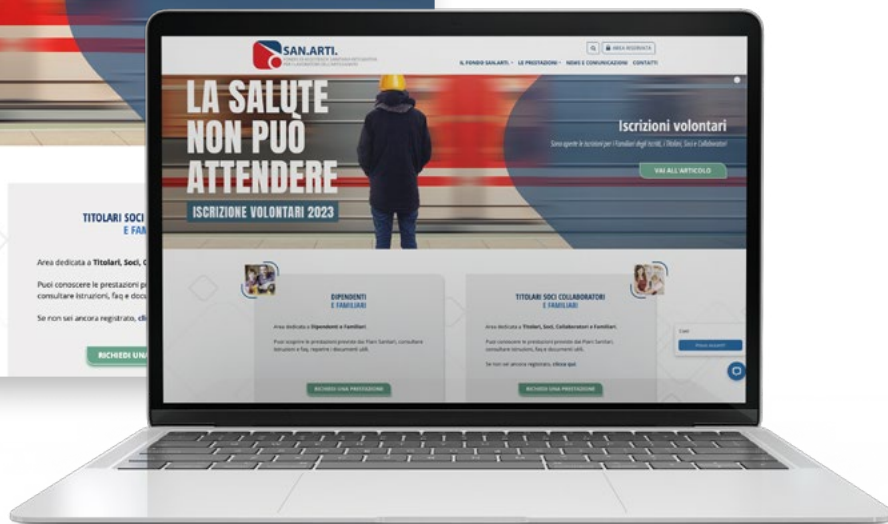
TITOLARI SOCI
E FAM

Area dedicata a Titolari, Soci, C

Puoi conoscere le prestazioni p
consultare istruzioni, faq e docu

Se non sei ancora registrato, cli

RICHIEDI UNA

SAN.ARTI.

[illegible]

AREA RISERVATA

IL FONDO SAN.ARTI. LE PRESTAZIONI NEWS E COMUNICAZIONI CONTATTI

LA SALUTE NON PUÒ ATTENDERE

ISCRIZIONE VOLONTARI 2023

Iscrizioni volontari

Sono aperte le iscrizioni per i Familiari degli iscritti, i Titolari, Soci e Collaboratori

VAI ALL'ARTICOLO

DIPENDENTI
E FAMILIARI

Area dedicata a Dipendenti e Familiari

Puoi scoprire le prestazioni previste dai Piani Sanitari, consultare istruzioni, faq, reparire i documenti utili.

RICHIEDI UNA PRESTAZIONE

TITOLARI SOCI COLLABORATORI
E FAMILIARI

Area dedicata a Titolari, Soci, Collaboratori e Familiari.

Puoi conoscere le prestazioni previste dai Piani Sanitari, consultare istruzioni, faq e documenti utili.

Se non sei ancora registrato, clicca qui

RICHIEDI UNA PRESTAZIONE

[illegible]